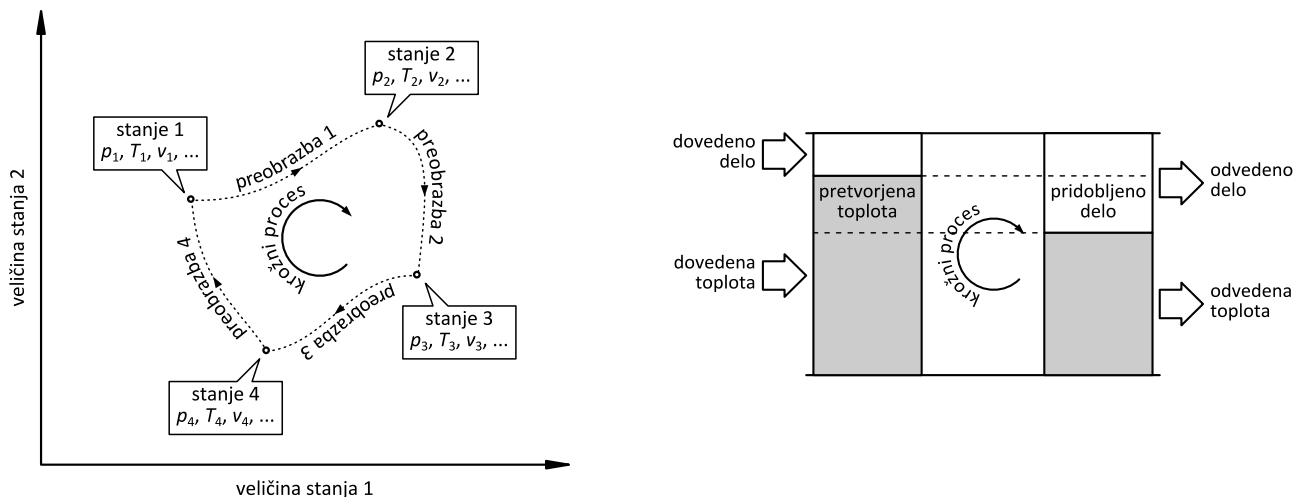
veličina stanja 2

stanje 2
$p_2$, $T_2$, $v_2$, ...

stanje 1
$p_1$, $T_1$, $v_1$, ...

preobrazba 1

preobrazba 2

krožni proces

preobrazba 4

preobrazba 3

stanje 3
$p_3$, $T_3$, $v_3$, ...

stanje 4
$p_4$, $T_4$, $v_4$, ...

veličina stanja 1

dovedeno delo

pretvorjena toplota

dovedena toplota

krožni proces

pridobljeno delo

odvedeno delo

odvedena toplota